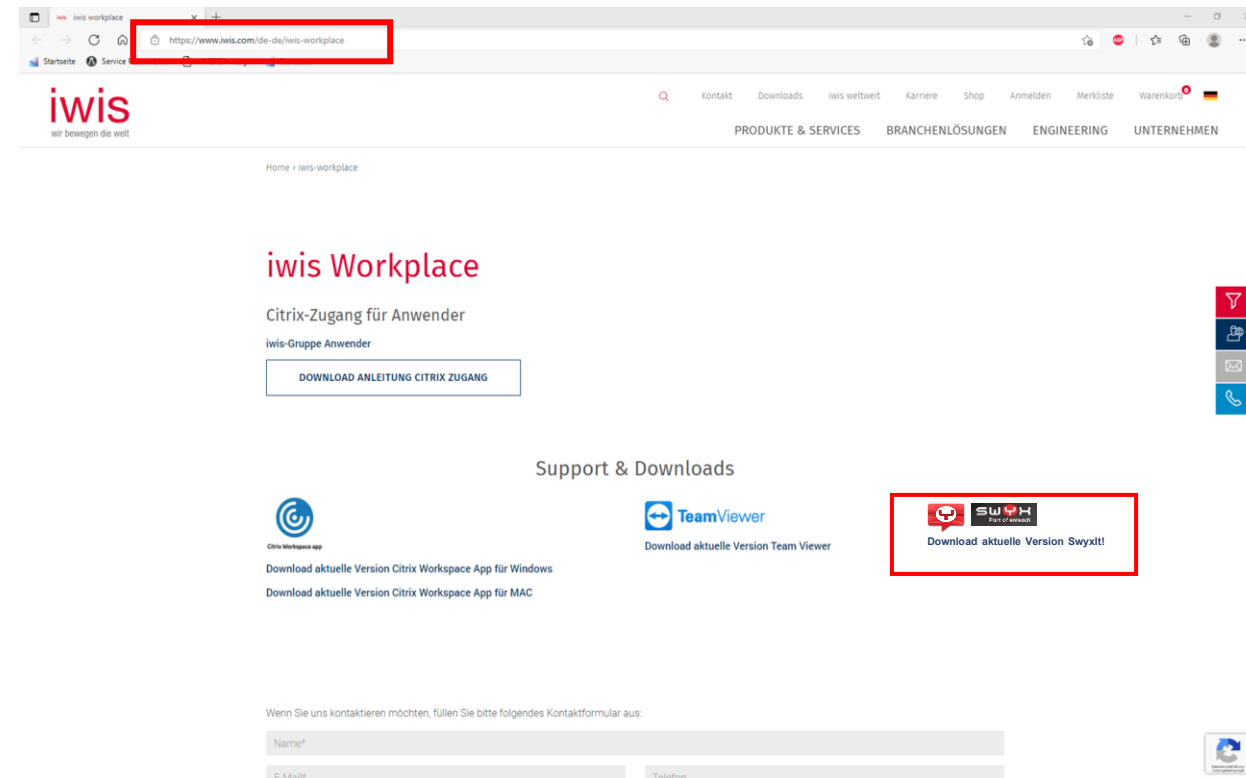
iwis workplace

https://www.iwis.com/de-de/iwis-workplace

Startseite Service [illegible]

iwis
wir bewegen die welt

Kontakt Downloads iwis weltweit Karriere Shop Anmelden Merkliste Warenkorb 0

PRODUKTE & SERVICES BRANCHENLÖSUNGEN ENGINEERING UNTERNEHMEN

Home › iwis-workplace

iwis Workplace

Citrix-Zugang für Anwender

iwis-Gruppe Anwender

DOWNLOAD ANLEITUNG CITRIX ZUGANG

Support & Downloads

Citrix Workspace app

Download aktuelle Version Citrix Workspace App für Windows

Download aktuelle Version Citrix Workspace App für MAC

TeamViewer

Download aktuelle Version Team Viewer

SWYX Part of enreach

Download aktuelle Version SwyxIt!

Wenn Sie uns kontaktieren möchten, füllen Sie bitte folgendes Kontaktformular aus:

Name*

E-Mail*

Telefon